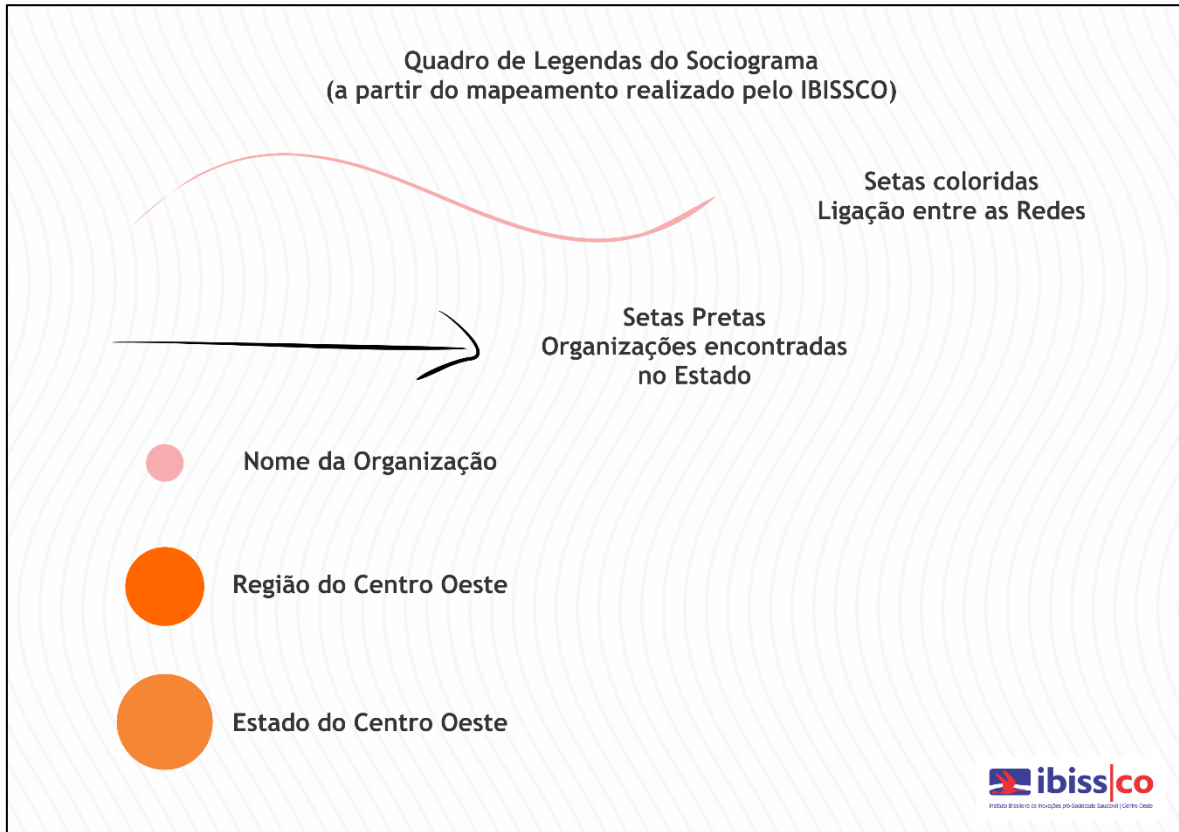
Quadro de Legendas do Sociograma
(a partir do mapeamento realizado pelo IBISSCO)

Setas coloridas
Ligação entre as Redes

Setas Pretas
Organizações encontradas
no Estado

Nome da Organização

Região do Centro Oeste

Estado do Centro Oeste

ibiss|co
Instituto Brasileiro de Inovações pró-Sociedade Saudável | Centro Oeste